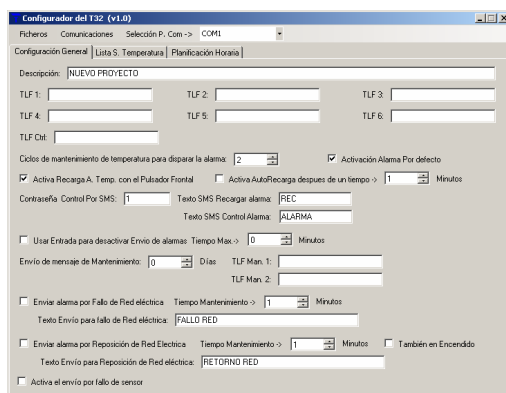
Configurador del T32 (v1.0)

Ficheros Comunicaciones Selección P. Com -> COM1

Configuración General | Lista S. Temperatura | Planificación Horaria

Descripción: NUEVO PROYECTO

TLF 1: TLF 2: TLF 3:

TLF 4: TLF 5: TLF 6:

TLF Ctrl:

Ciclos de mantenimiento de temperatura para disparar la alarma: 2

Activación Alarma Por defecto

Activa Recarga A. Temp. con el Pulsador Frontal

Activa AutoRecarga despues de un tiempo -> 1 Minutos

Contraseña Control Por SMS: 1

Texto SMS Recargar alarma: REC

Texto SMS Control Alarma: ALARMA

Usar Entrada para desactivar Envio de alarmas Tiempo Max -> 0 Minutos

Envío de mensaje de Mantenimiento: 0 Días TLF Man. 1:

TLF Man. 2:

Enviar alarma por Fallo de Red eléctrica Tiempo Mantenimiento -> 1 Minutos

Texto Envío para fallo de Red eléctrica: FALLO RED

Enviar alarma por Reposición de Red Electrica Tiempo Mantenimiento -> 1 Minutos También en Encendido

Texto Envío para Reposición de Red eléctrica: RETORNO RED

Activa el envío por fallo de sensor